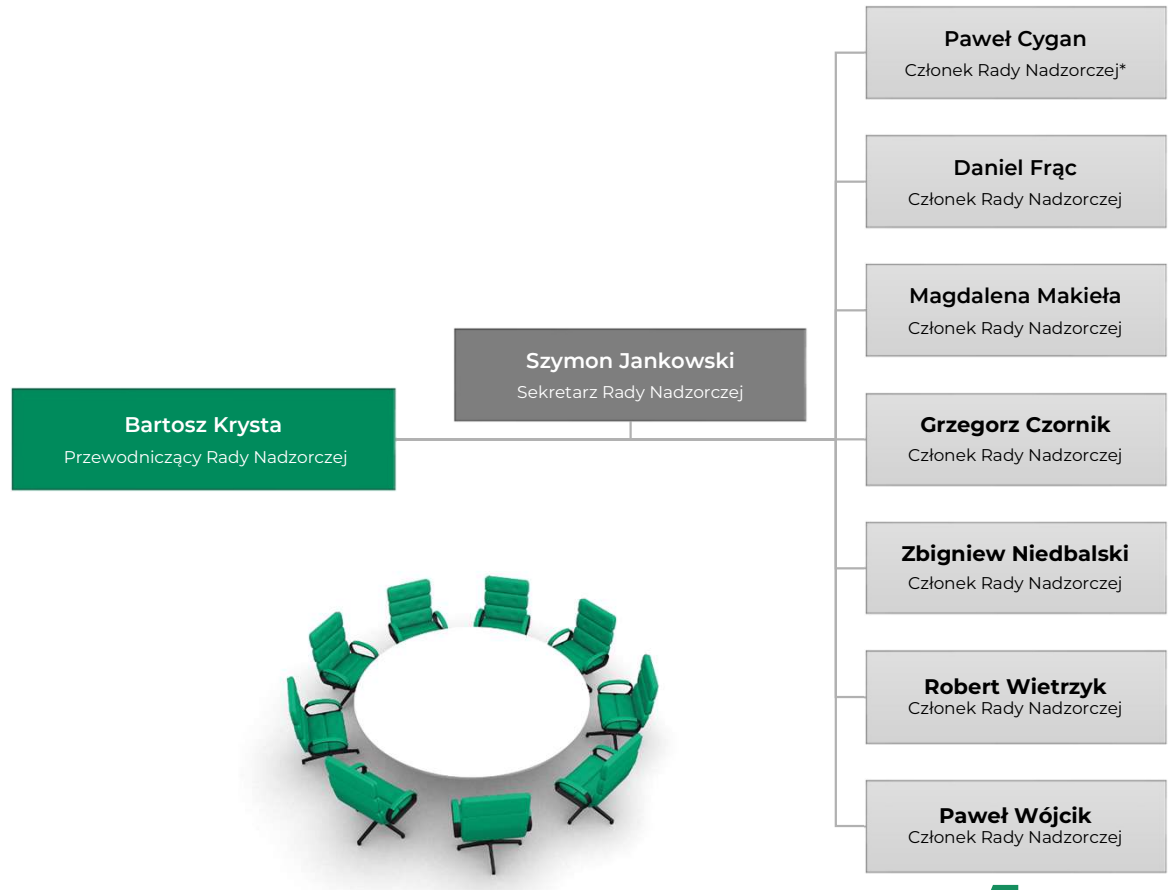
Bartosz Krysta
Przewodniczący Rady Nadzorczej

Szymon Jankowski
Sekretarz Rady Nadzorczej

Paweł Cygan
Członek Rady Nadzorczej*

Daniel Frąc
Członek Rady Nadzorczej

Magdalena Makieła
Członek Rady Nadzorczej

Grzegorz Czornik
Członek Rady Nadzorczej

Zbigniew Niedbalski
Członek Rady Nadzorczej

Robert Wietrzyk
Członek Rady Nadzorczej

Paweł Wójcik
Członek Rady Nadzorczej